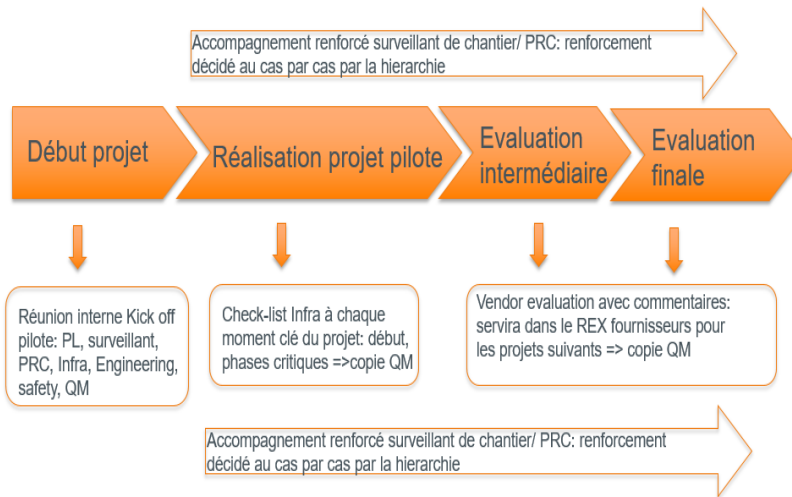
Accompagnement renforcé surveillant de chantier/ PRC: renforcement décidé au cas par cas par la hierarchie

Début projet

Réalisation projet pilote

Evaluation intermédiaire

Evaluation finale

Réunion interne Kick off pilote: PL, surveillant, PRC, Infra, Engineering, safety, QM

Check-list Infra à chaque moment clé du projet: début, phases critiques =>copie QM

Vendor evaluation avec commentaires: servira dans le REX fournisseurs pour les projets suivants => copie QM

Accompagnement renforcé surveillant de chantier/ PRC: renforcement décidé au cas par cas par la hierarchie